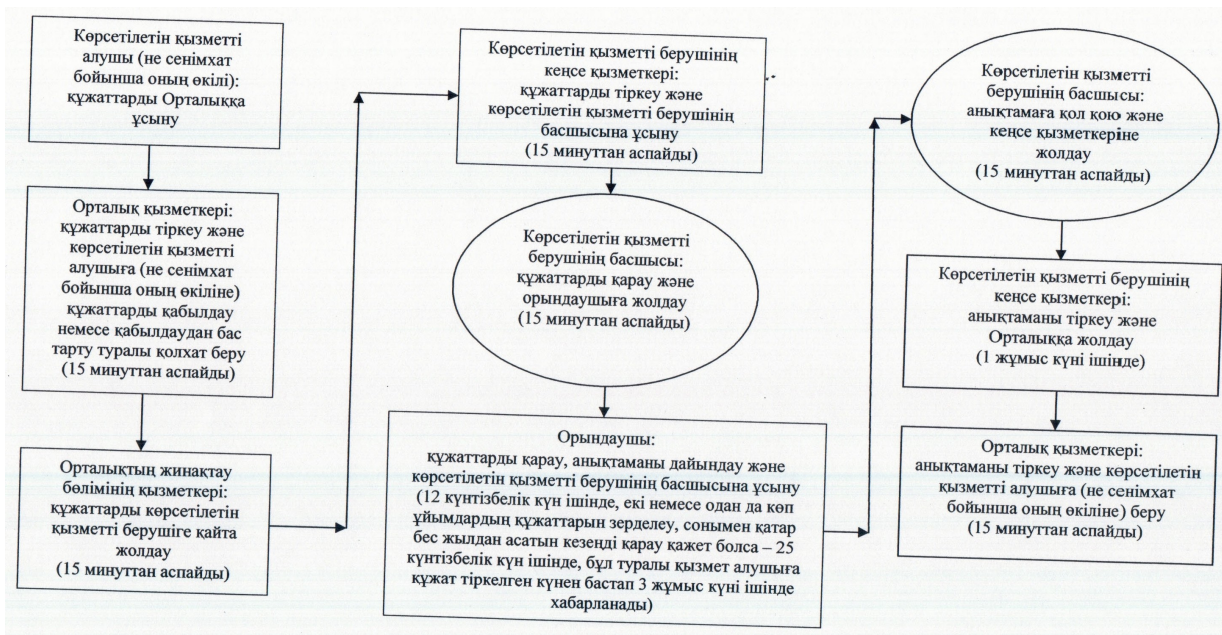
Көрсетілетін қызметті алушы (не сенімхат бойынша оның өкілі): құжаттарды Орталыққа ұсыну

Орталық қызметкері: құжаттарды тіркеу және көрсетілетін қызметті алушыға (не сенімхат бойынша оның өкіліне) құжаттарды қабылдау немесе қабылдаудан бас тарту туралы қолхат беру (15 минуттан аспайды)

Орталықтың жинақтау бөлімінің қызметкері: құжаттарды көрсетілетін қызметті берушіге қайта жолдау (15 минуттан аспайды)

Көрсетілетін қызметті берушінің кеңсе қызметкері: құжаттарды тіркеу және көрсетілетін қызметті берушінің басшысына ұсыну (15 минуттан аспайды)

Көрсетілетін қызметті берушінің басшысы: құжаттарды қарау және орындаушыға жолдау (15 минуттан аспайды)

Орындаушы: құжаттарды қарау, анықтаманы дайындау және көрсетілетін қызметті берушінің басшысына ұсыну (12 күнтізбелік күн ішінде, екі немесе одан да көп ұйымдардың құжаттарын зерделеу, сонымен қатар бес жылдан асатын кезеңді қарау қажет болса – 25 күнтізбелік күн ішінде, бұл туралы қызмет алушыға құжат тіркелген күнен бастап 3 жұмыс күні ішінде хабарланады)

Көрсетілетін қызметті берушінің басшысы: анықтамаға қол қою және кеңсе қызметкеріне жолдау (15 минуттан аспайды)

Көрсетілетін қызметті берушінің кеңсе қызметкері: анықтаманы тіркеу және Орталыққа жолдау (1 жұмыс күні ішінде)

Орталық қызметкері: анықтаманы тіркеу және көрсетілетін қызметті алушыға (не сенімхат бойынша оның өкіліне) беру (15 минуттан аспайды)